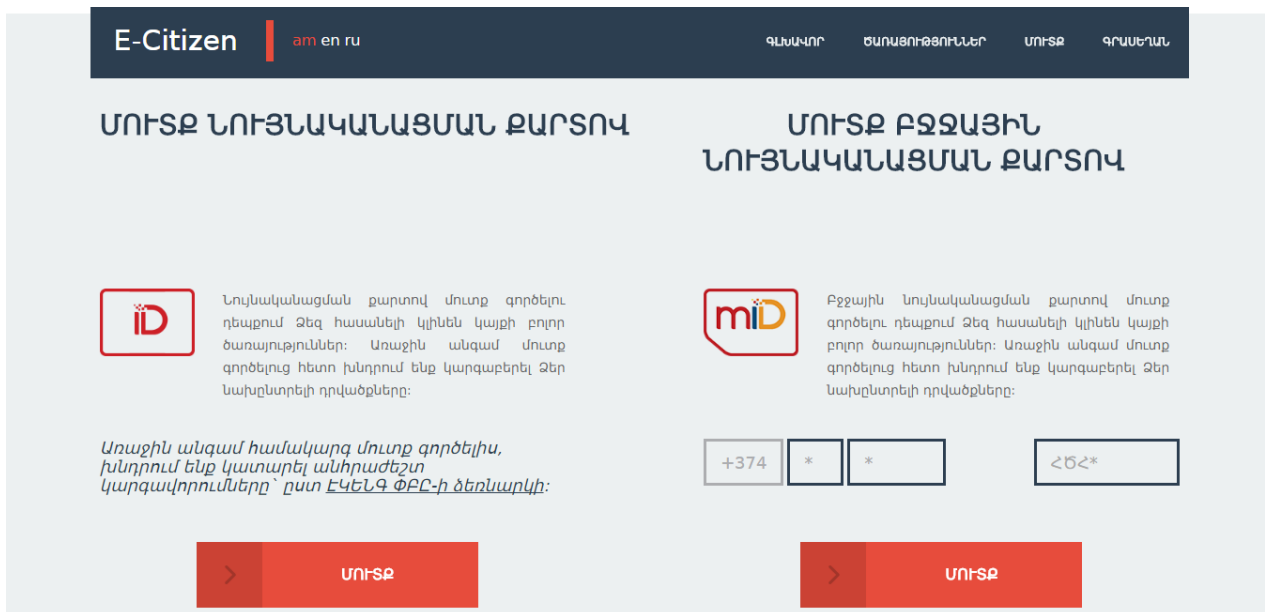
E-Citizen

am en ru

ԳԼԽԱՎՈՐ ԾԱՌԱՅՈՒԹՅՈՒՆՆԵՐ ՄՈՒՏՔ ԳՐԱՆՑՎԵԼ

ՄՈՒՏՔ ՆՈՒՅՆԱԿԱՆԱՑՄԱՆ ՔԱՐՏՈՎ

iD

Նույնականացման քարտով մուտք գործելու դեպքում Ձեզ հասանելի կլինեն կայքի բոլոր ծառայությունները: Առաջին անգամ մուտք գործելուց հետո խնդրում ենք կարգաբերել Ձեր նախընտրելի դրվածքները:

Առաջին անգամ համակարգ մուտք գործելիս, խնդրում ենք կատարել անհրաժեշտ կարգավորումները` ըստ ԷԿԵՆԳ ՓԲԸ-ի ձեռնարկի:

ՄՈՒՏՔ

ՄՈՒՏՔ ԲՋՋԱՅԻՆ ՆՈՒՅՆԱԿԱՆԱՑՄԱՆ ՔԱՐՏՈՎ

miD

Բջջային նույնականացման քարտով մուտք գործելու դեպքում Ձեզ հասանելի կլինեն կայքի բոլոր ծառայությունները: Առաջին անգամ մուտք գործելուց հետո խնդրում ենք կարգաբերել Ձեր նախընտրելի դրվածքները:

+374 * * ՀԾՀ*

ՄՈՒՏՔ